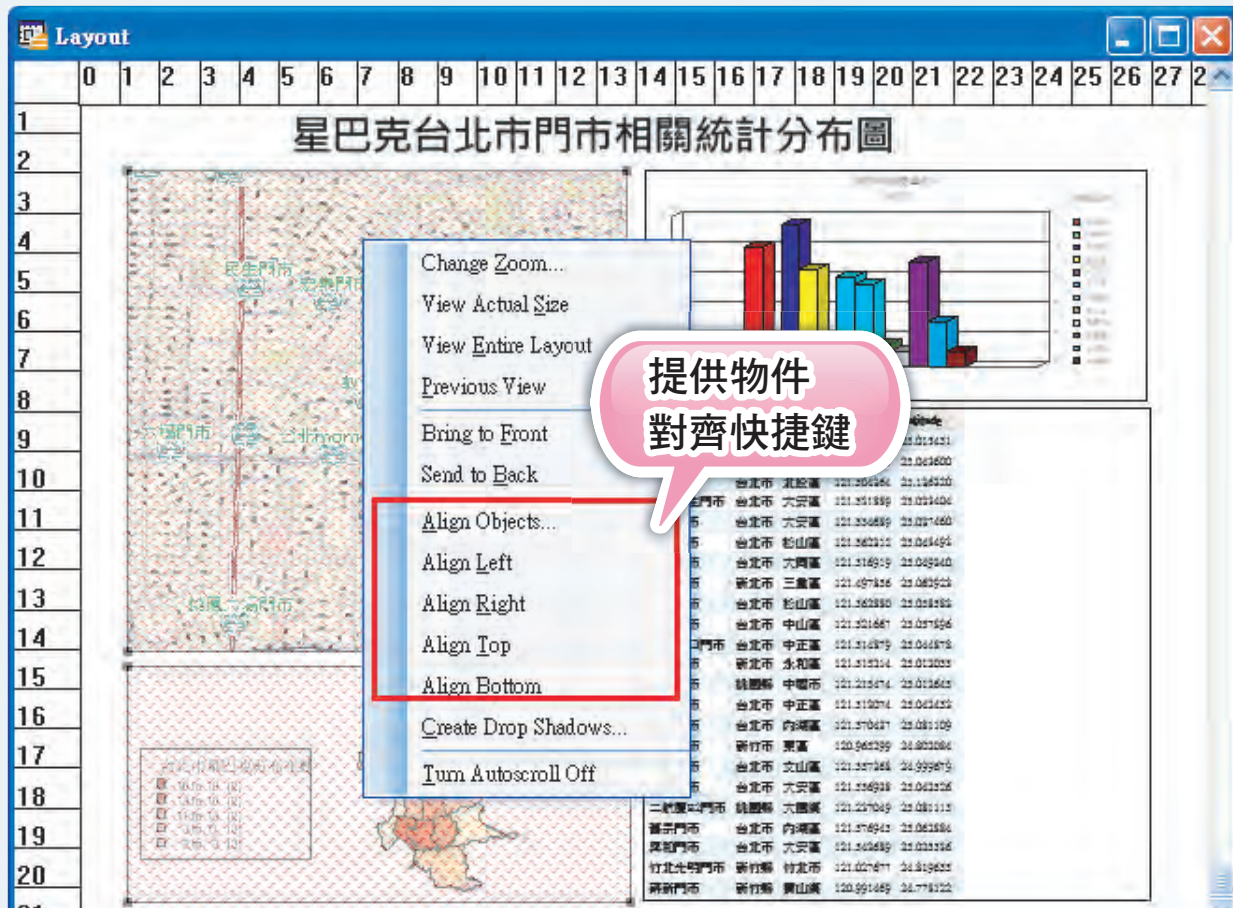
Layout

0 1 2 3 4 5 6 7 8 9 10 11 12 13 14 15 16 17 18 19 20 21 22 23 24 25 26 27 2

1
2
3
4
5
6
7
8
9
10
11
12
13
14
15
16
17
18
19
20

星巴克台北市門市相關統計分布圖

民生門市
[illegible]門市
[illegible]門市
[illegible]門市

Change Zoom...
View Actual Size
View Entire Layout
Previous View
Bring to Front
Send to Back
Align Objects...
Align Left
Align Right
Align Top
Align Bottom
Create Drop Shadows...
Turn Autoscroll Off

提供物件
對齊快捷鍵

| | | | | |
|---|---|---|---|---|
| | | | | 25.013431 |
| | | | | 25.063600 |
| | 台北市 | 北投區 | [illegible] | 25.136220 |
| 門市 | 台北市 | 大安區 | 121.531889 | 25.033404 |
| 市 | 台北市 | 大安區 | 121.536889 | 25.037460 |
| 市 | 台北市 | 松山區 | 121.562310 | 25.048494 |
| 市 | 台北市 | 大同區 | 121.518919 | 25.063940 |
| 市 | 新北市 | 三重區 | 121.497836 | 25.063523 |
| 市 | 台北市 | 松山區 | 121.562880 | 25.058383 |
| 市 | 台北市 | 中山區 | 121.521667 | 25.057596 |
| 門市 | 台北市 | 中正區 | 121.516879 | 25.044878 |
| 市 | 新北市 | 永和區 | 121.515214 | 25.012033 |
| 市 | 桃園縣 | 中壢市 | 121.213474 | 25.013663 |
| 市 | 台北市 | 中正區 | 121.519074 | 25.043432 |
| 市 | 台北市 | 內湖區 | 121.570437 | 25.081109 |
| 市 | 新竹市 | 東區 | 120.962399 | 24.803084 |
| 市 | 台北市 | 文山區 | 121.557268 | 24.999879 |
| 市 | 台北市 | 大安區 | 121.556938 | 25.043326 |
| 二航廈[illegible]門市 | 桃園縣 | 大園鄉 | 121.227049 | 25.081115 |
| 舊宗門市 | 台北市 | 內湖區 | 121.578943 | 25.063584 |
| 東豐門市 | 台北市 | 大安區 | 121.543689 | 25.033336 |
| 竹北光明門市 | 新竹縣 | 竹北市 | 121.027677 | 24.819633 |
| 湖新門市 | 新竹縣 | 湖口鄉 | 120.991469 | 24.775122 |